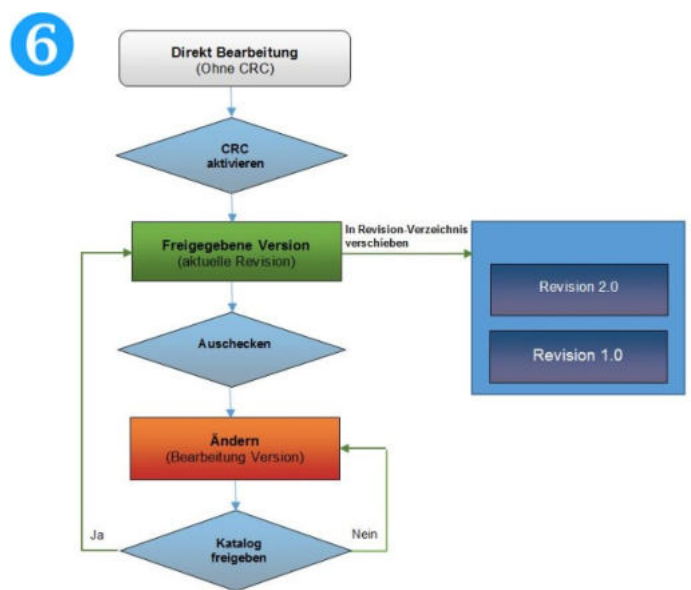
6

Direkt Bearbeitung
(Ohne CRC)

CRC
aktivieren

Freigegebene Version
(aktuelle Revision)

In Revision-Verzeichnis verschieben

Revision 2.0

Revision 1.0

Auschecken

Ändern
(Bearbeitung Version)

Ja

Katalog
freigeben

Nein